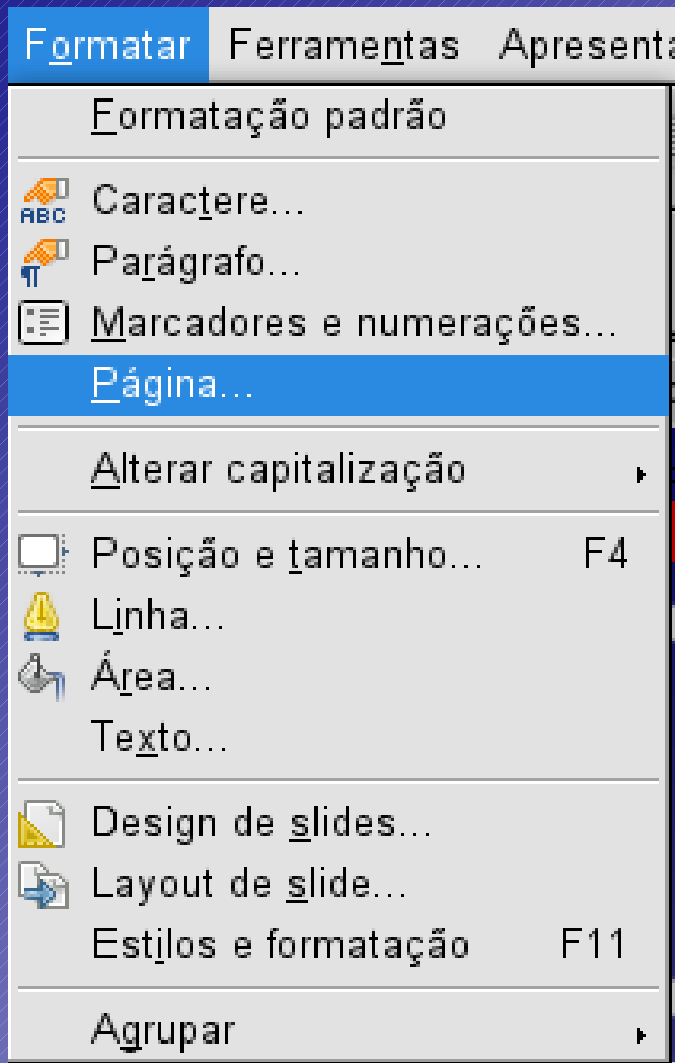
Formatar Ferramentas Apresenta

Formatação padrão

ABC Caractere...
Parágrafo...
Marcadores e numerações...
Página...

Alterar capitalização

Posição e tamanho... F4
Linha...
Área...
Texto...

Design de slides...
Layout de slide...
Estilos e formatação F11

Agrupar